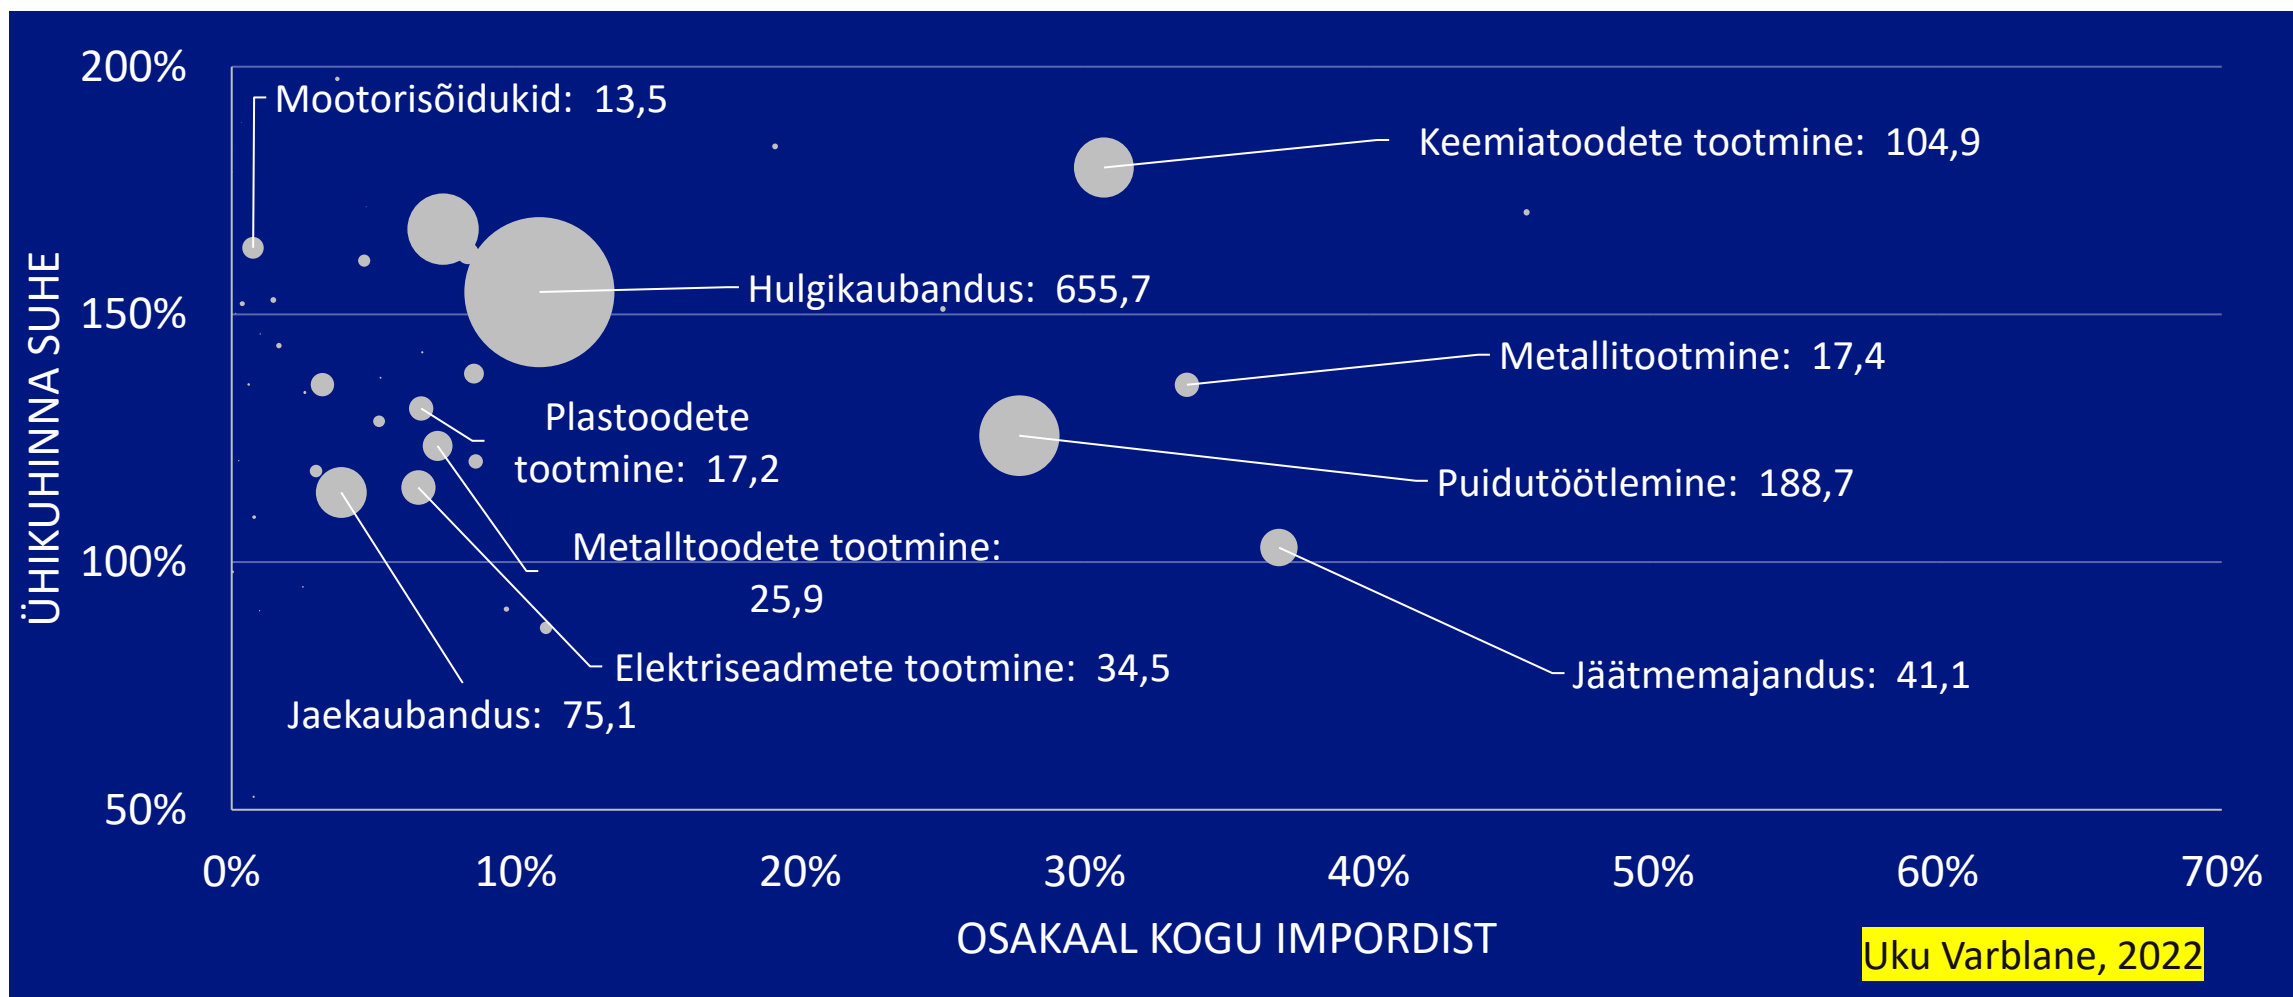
ÜHIKUHINNA SUHE

200%
150%
100%
50%

Mootorisõidukid: 13,5
Keemiatoodete tootmine: 104,9
Hulgikaubandus: 655,7
Metallitootmine: 17,4
Plastoodete tootmine: 17,2
Puidutöötlemine: 188,7
Metalltoodete tootmine: 25,9
Jäätmemajandus: 41,1
Elektriseadmete tootmine: 34,5
Jaekaubandus: 75,1

0%
10%
20%
30%
40%
50%
60%
70%

OSAKAAL KOGU IMPORDIST

Uku Varblane, 2022